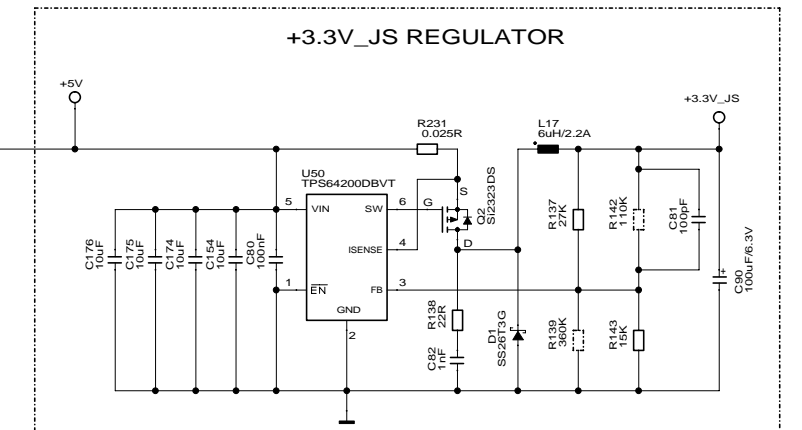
+3.3V_JS REGULATOR

+5V

+3.3V_JS

R231
0.025R

L17
6uH/2.2A

U50
TPS64200DBVT

S

5 VIN
SW 6
G

Q2
SI2323DS

ISENSE 4

D

1 $\overline{EN}$
FB 3

GND
2

C176
10uF

C175
10uF

C174
10uF

C154
10uF

C80
100nF

R138
22R

C82
1nF

D1
SS26T3G

R137
27K

R139
360K

R142
110K

R143
15K

C81
100pF

C90
100uF/6.3V

+